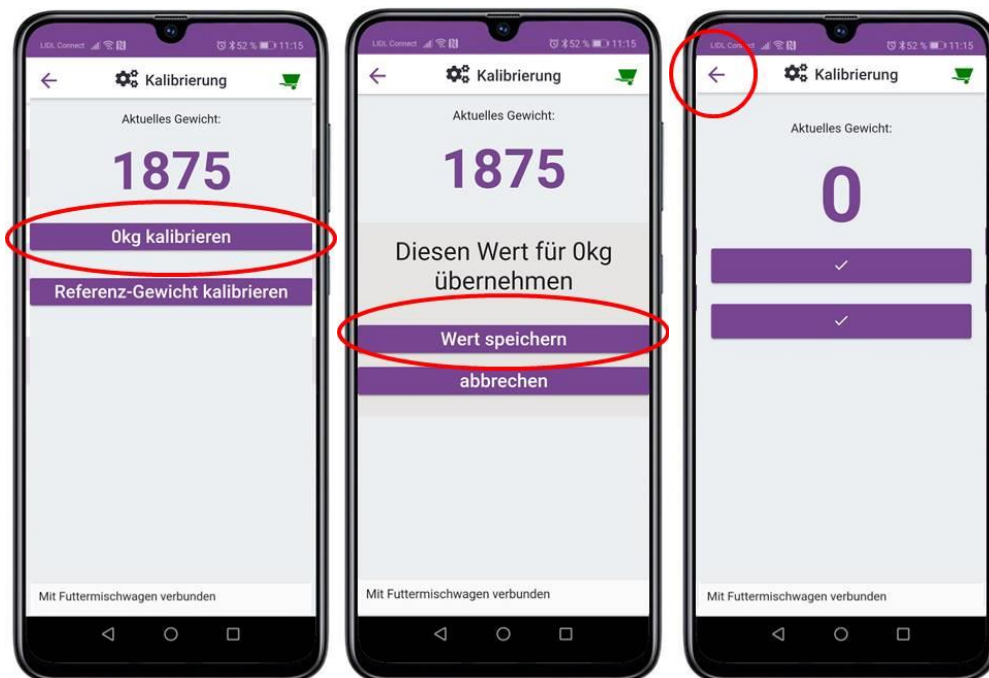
LIDL Connect 52 % 11:15

Kalibrierung

Aktuelles Gewicht:

1875

0kg kalibrieren

Referenz-Gewicht kalibrieren

Mit Futtermischwagen verbunden

LIDL Connect 52 % 11:15

Kalibrierung

Aktuelles Gewicht:

1875

Diesen Wert für 0kg übernehmen

Wert speichern

abbrechen

Mit Futtermischwagen verbunden

LIDL Connect 52 % 11:15

Kalibrierung

Aktuelles Gewicht:

0

✓

✓

Mit Futtermischwagen verbunden